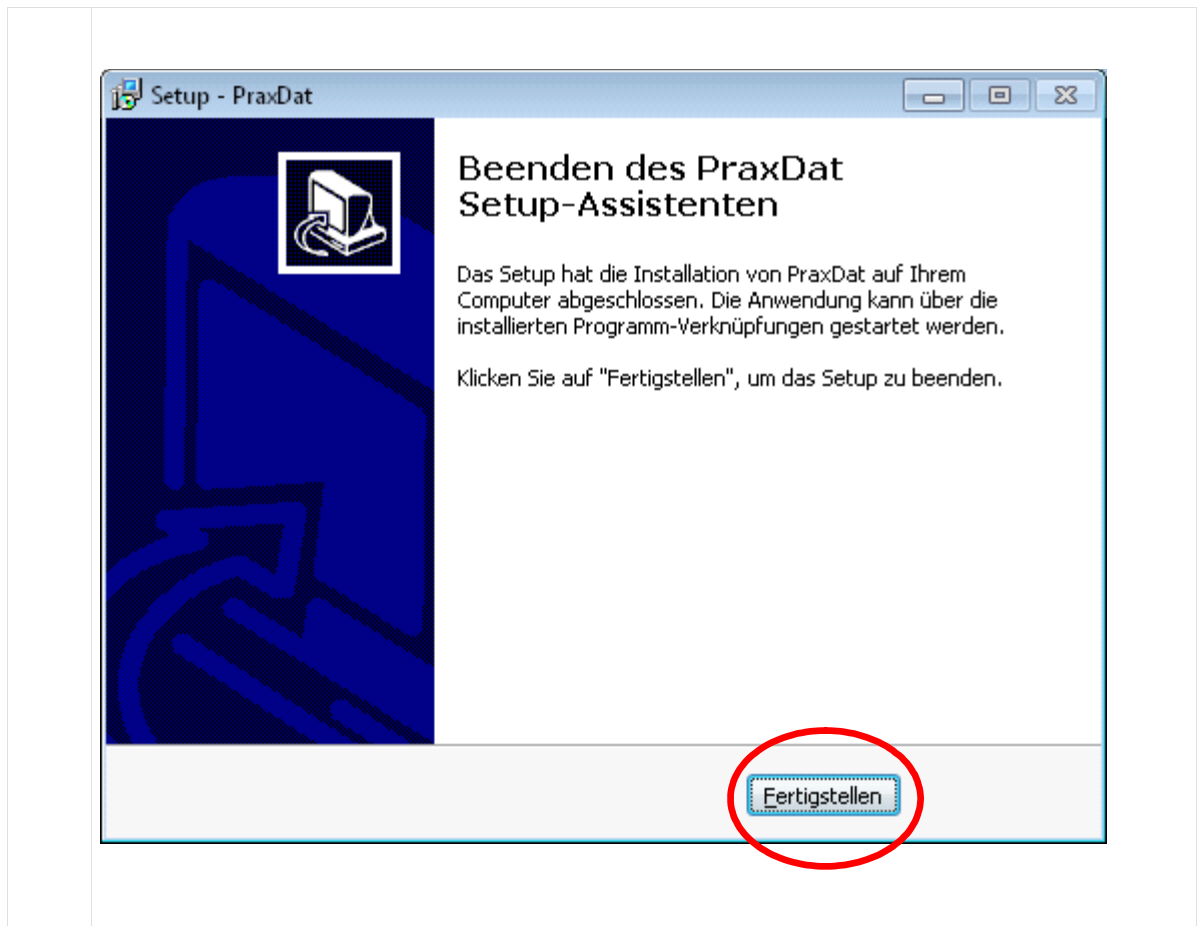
Setup - PraxDat

Beenden des PraxDat Setup-Assistenten

Das Setup hat die Installation von PraxDat auf Ihrem Computer abgeschlossen. Die Anwendung kann über die installierten Programm-Verknüpfungen gestartet werden.

Klicken Sie auf "Fertigstellen", um das Setup zu beenden.

Fertigstellen